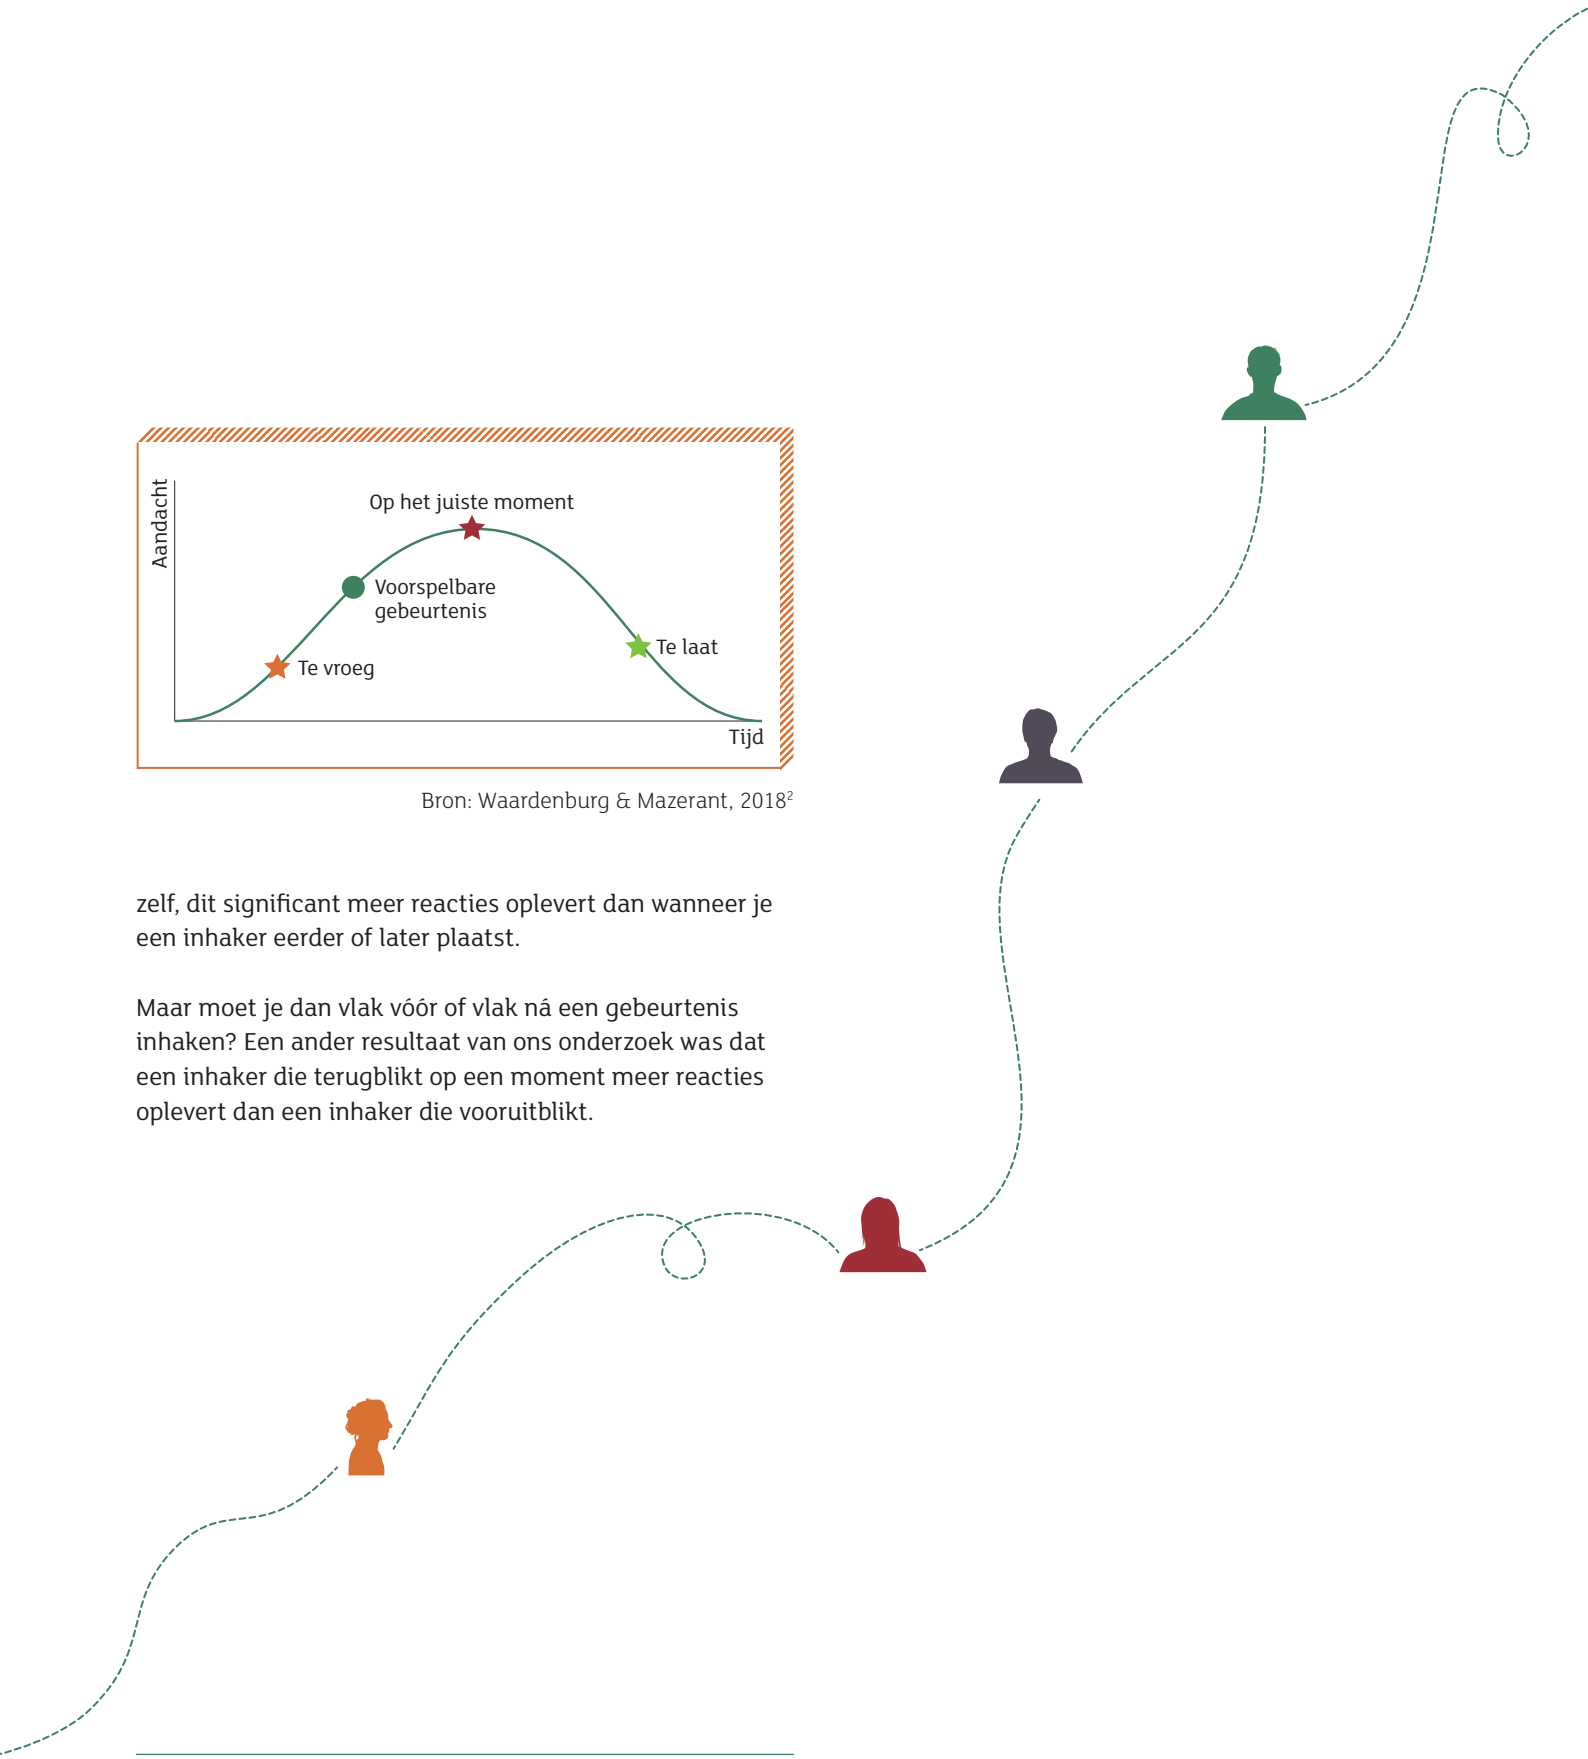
Aandacht

Op het juiste moment

Voorspelbare gebeurtenis

Te laat

Te vroeg

Tijd

Bron: Waardenburg & Mazerant, 2018$^2$

zelf, dit significant meer reacties oplevert dan wanneer je een inhaker eerder of later plaatst.

Maar moet je dan vlak vóór of vlak ná een gebeurtenis inhaken? Een ander resultaat van ons onderzoek was dat een inhaker die terugblikt op een moment meer reacties oplevert dan een inhaker die vooruitblikt.